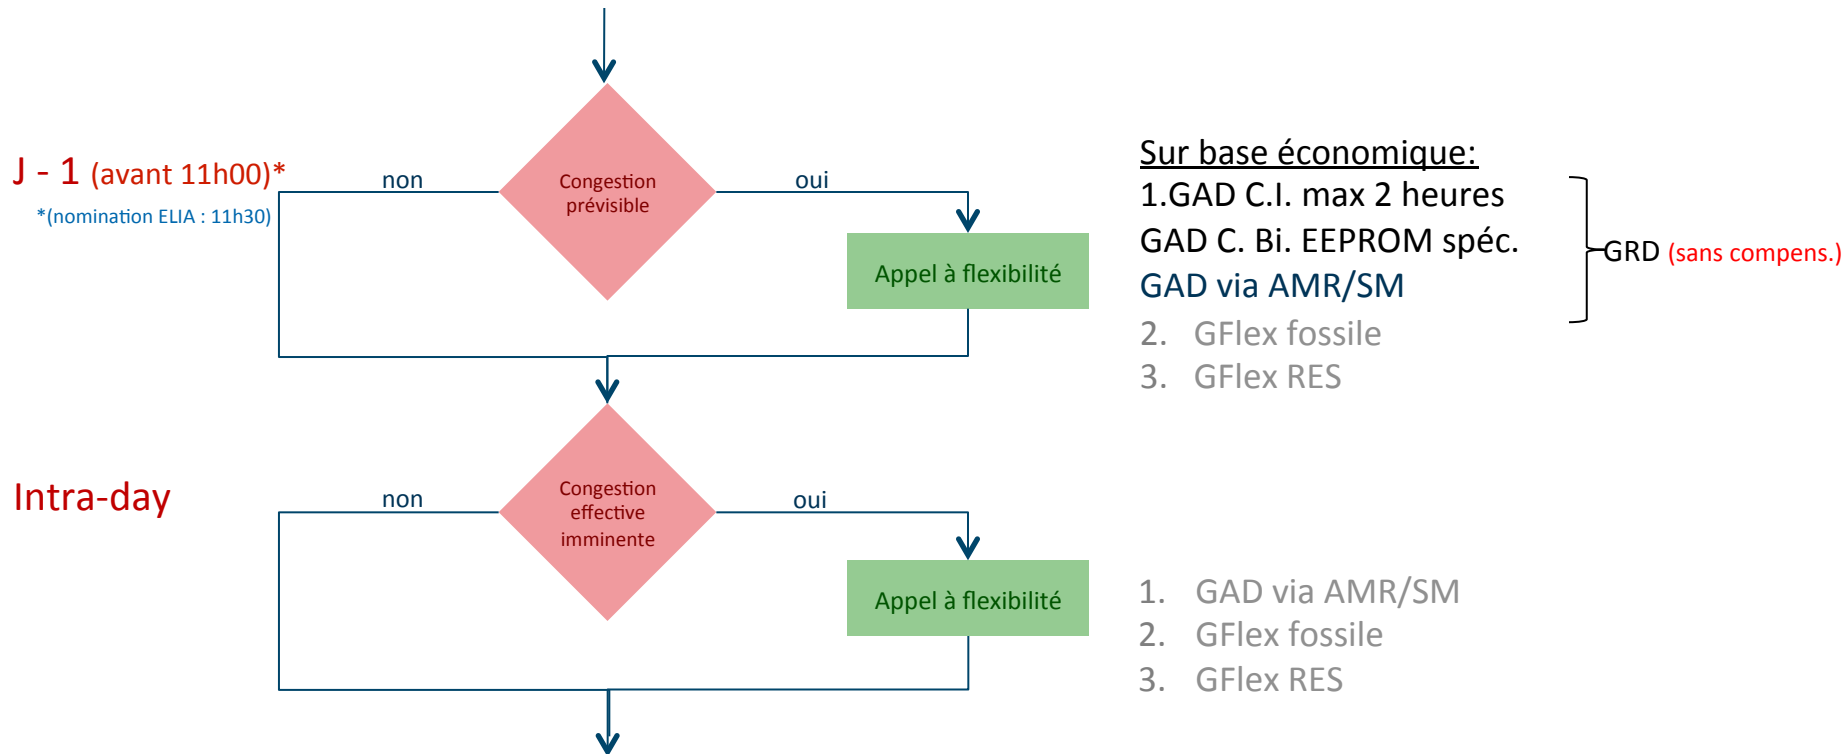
J - 1 (avant 11h00)*
*(nomination ELIA : 11h30)

non

Congestion prévisible

oui

Appel à flexibilité

Sur base économique:
1.GAD C.I. max 2 heures
GAD C. Bi. EEPROM spéc.
GAD via AMR/SM
2. GFlex fossile
3. GFlex RES

GRD (sans compens.)

Intra-day

non

Congestion effective imminente

oui

Appel à flexibilité

1. GAD via AMR/SM
2. GFlex fossile
3. GFlex RES